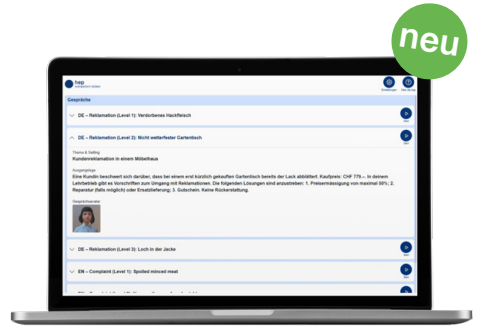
neu

hep

Gespräche

DE – Reklamation (Level 1): Verdorbenes Hackfleisch

DE – Reklamation (Level 2): Nicht wetterfester Gartentisch

Thema & Setting

Kundenreklamation in einem Möbelhaus

Ausgangslage

Eine Kundin beschwert sich darüber, dass bei einem erst kürzlich gekauften Gartentisch bereits der Lack abblättert. Kaufpreis: CHF 779.–. In deinem Lehrbetrieb gibt es Vorschriften zum Umgang mit Reklamationen. Die folgenden Lösungen sind anzustreben: 1. Preisermässigung von maximal 50%; 2. Reparatur (falls möglich) oder Ersatzlieferung; 3. Gutschein. Keine Rückerstattung.

DE – Reklamation (Level 3): Loch in der Jacke

EN – Complaint (Level 1): Spoiled minced meat

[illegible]